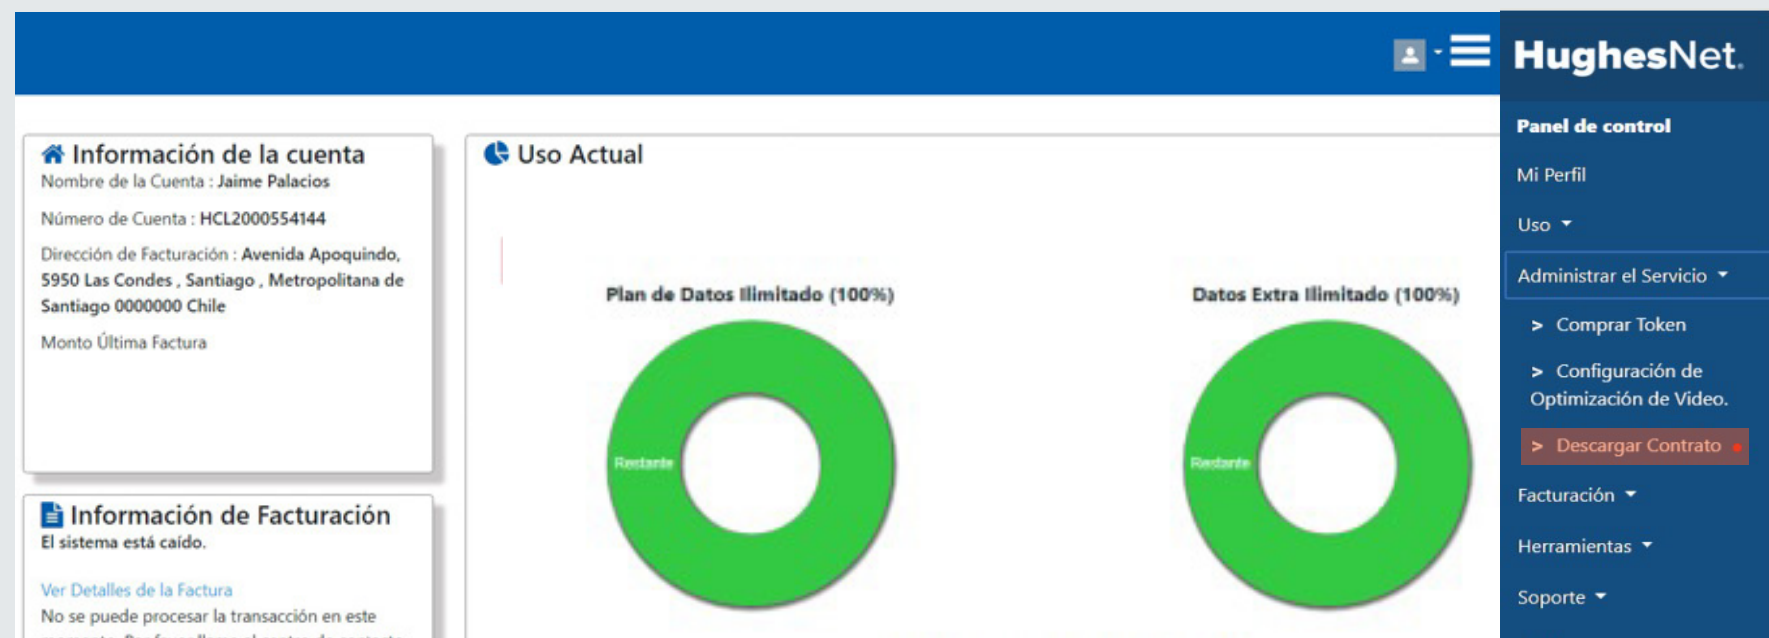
HughesNet.

Información de la cuenta
Nombre de la Cuenta : Jaime Palacios

Número de Cuenta : HCL2000554144

Dirección de Facturación : Avenida Apoquindo, 5950 Las Condes , Santiago , Metropolitana de Santiago 0000000 Chile

Monto Última Factura

Información de Facturación
El sistema está caído.

Ver Detalles de la Factura
No se puede procesar la transacción en este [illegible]

Uso Actual

Plan de Datos Ilimitado (100%)

Restante

Datos Extra Ilimitado (100%)

Restante

Panel de control
Mi Perfil
Uso
Administrar el Servicio
> Comprar Token
> Configuración de Optimización de Video.
> Descargar Contrato
Facturación
Herramientas
Soporte